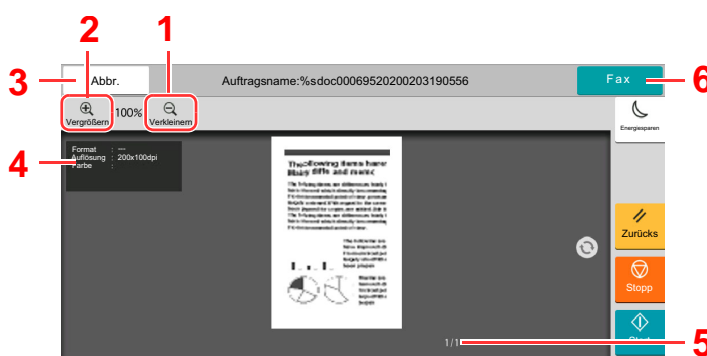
2
1
3
Abbr.
Auftragsname:%sdoc00069520200203190556
Fax
6
Vergrößern
100%
Verkleinern
Energiesparen
4
Format : ---
Auflösung : 200x100dpi
Farbe :
The following items have likely diffs and more
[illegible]
Zurücks
Stopp
1/1
5
Start